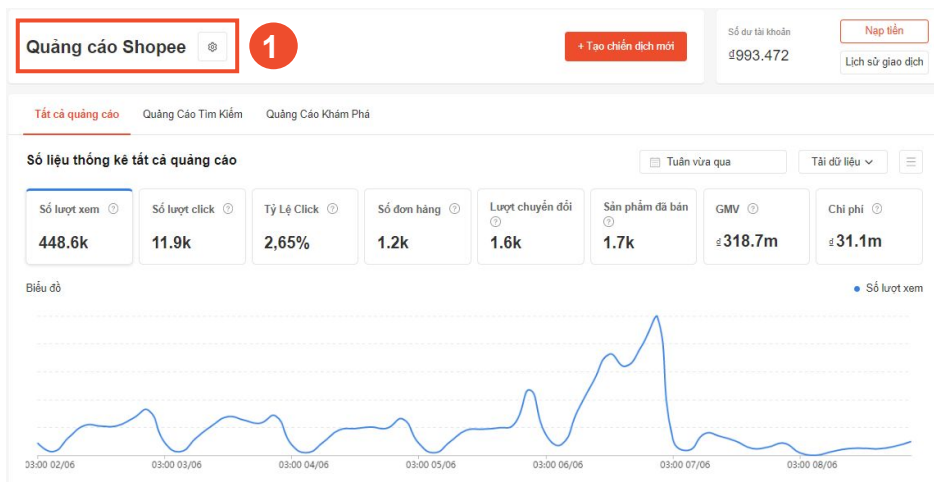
Quảng cáo Shopee

1

+ Tạo chiến dịch mới

Số dư tài khoản
₫993.472

Nạp tiền

Lịch sử giao dịch

Tất cả quảng cáo | Quảng Cáo Tìm Kiếm | Quảng Cáo Khám Phá

Số liệu thống kê tất cả quảng cáo

Tuần vừa qua

Tải dữ liệu

| Số lượt xem | Số lượt click | Tỷ Lệ Click | Số đơn hàng | Lượt chuyển đổi | Sản phẩm đã bán | GMV | Chi phí |
|---|---|---|---|---|---|---|---|
| 448.6k | 11.9k | 2,65% | 1.2k | 1.6k | 1.7k | ₫318.7m | ₫31.1m |

Biểu đồ

Số lượt xem

03:00 02/06 03:00 03/06 03:00 04/06 03:00 05/06 03:00 06/06 03:00 07/06 03:00 08/06